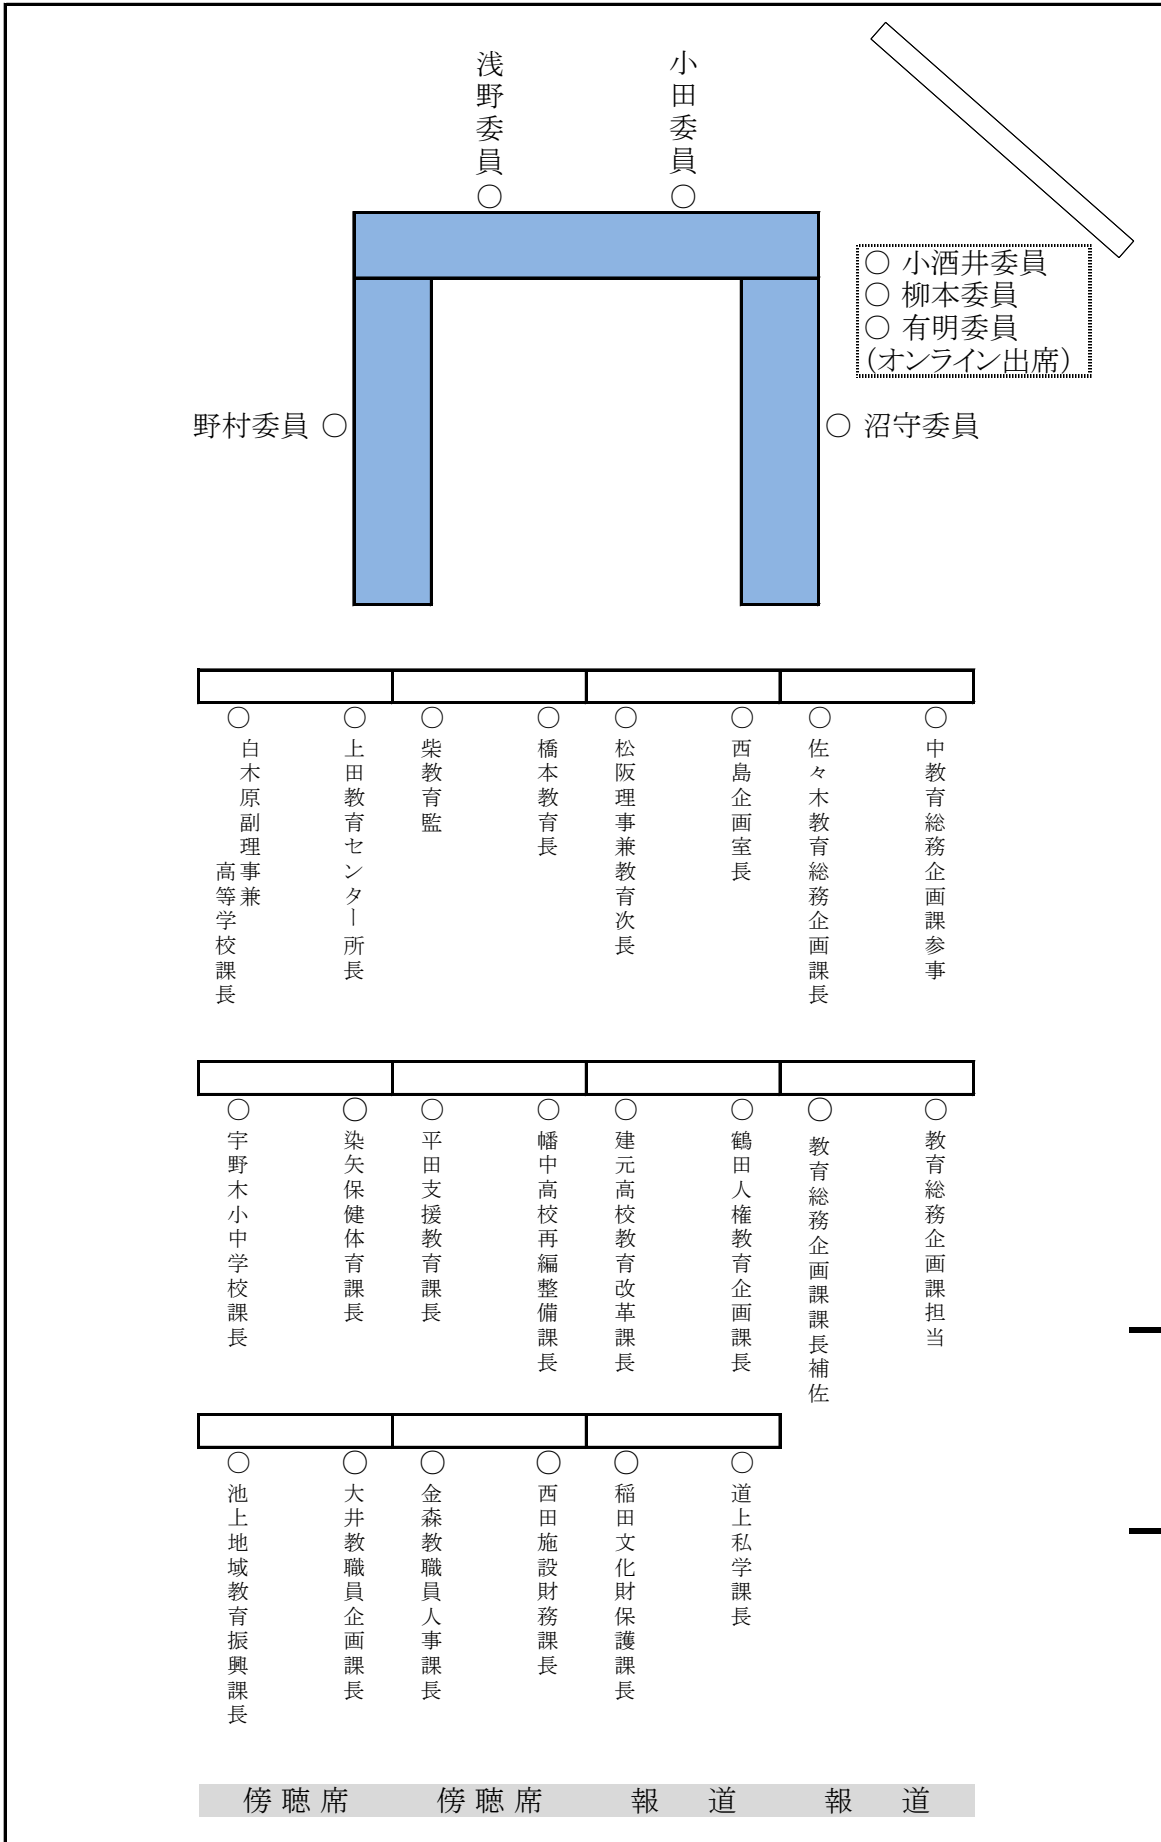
浅野委員 ○

小田委員 ○

○ 小酒井委員
○ 柳本委員
○ 有明委員
（オンライン出席）

野村委員 ○

○ 沼守委員

○ 白木原副理事兼高等学校課長
○ 上田教育センター所長
○ 柴教育監
○ 橋本教育長
○ 松阪理事兼教育次長
○ 西島企画室長
○ 佐々木教育総務企画課長
○ 中教育総務企画課参事

○ 宇野木小中学校課長
○ 染矢保健体育課長
○ 平田支援教育課長
○ 幡中高校再編整備課長
○ 建元高校教育改革課長
○ 鶴田人権教育企画課長
○ 教育総務企画課課長補佐
○ 教育総務企画課担当

○ 池上地域教育振興課長
○ 大井教職員企画課長
○ 金森教職員人事課長
○ 西田施設財務課長
○ 稲田文化財保護課長
○ 道上私学課長

傍聴席 傍聴席 報道 報道